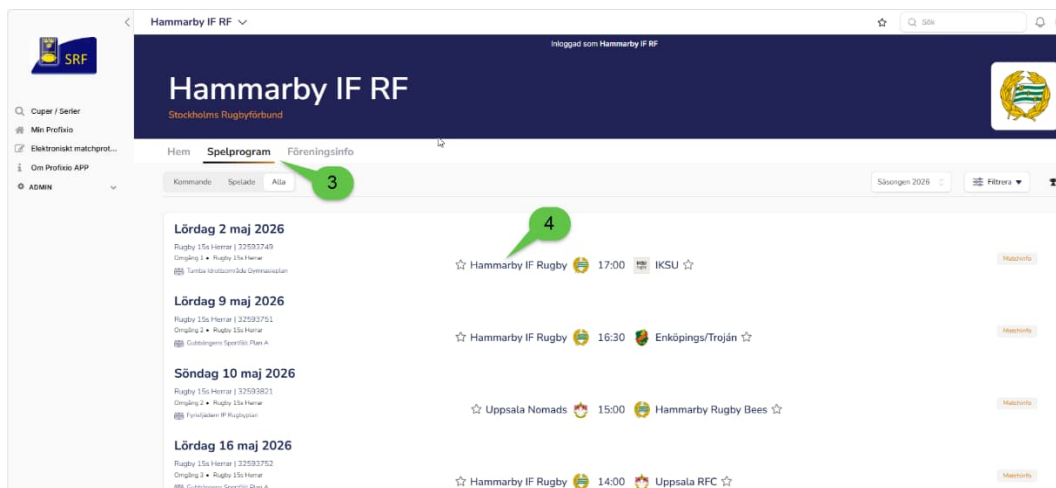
SRF

Cuper / Serier
Min Profixio
Elektroniskt matchprot...
Om Profixio APP
ADMIN

Hammarby IF RF

Sök

Inloggad som Hammarby IF RF

Hammarby IF RF
Stockholms Rugbyförbund

Hem Spelprogram Föreningsinfo

3

Kommande Spelade Alla

Säsongen 2026 Filtrera

4

Lördag 2 maj 2026
Rugby 15s Herrar | 32593749
Omgång 1 • Rugby 15s Herrar
Tumba Idrottsområde Gymnasieplan
Hammarby IF Rugby 17:00 IKSU
Matchinfo

Lördag 9 maj 2026
Rugby 15s Herrar | 32593751
Omgång 2 • Rugby 15s Herrar
Gubbängens Sportfält Plan A
Hammarby IF Rugby 16:30 Enköpings/Troján
Matchinfo

Söndag 10 maj 2026
Rugby 15s Herrar | 32593821
Omgång 2 • Rugby 15s Herrar
Fyrisfjädern IP Rugbyplan
Uppsala Nomads 15:00 Hammarby Rugby Bees
Matchinfo

Lördag 16 maj 2026
Rugby 15s Herrar | 32593752
Omgång 3 • Rugby 15s Herrar
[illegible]
Hammarby IF Rugby 14:00 Uppsala RFC
Matchinfo